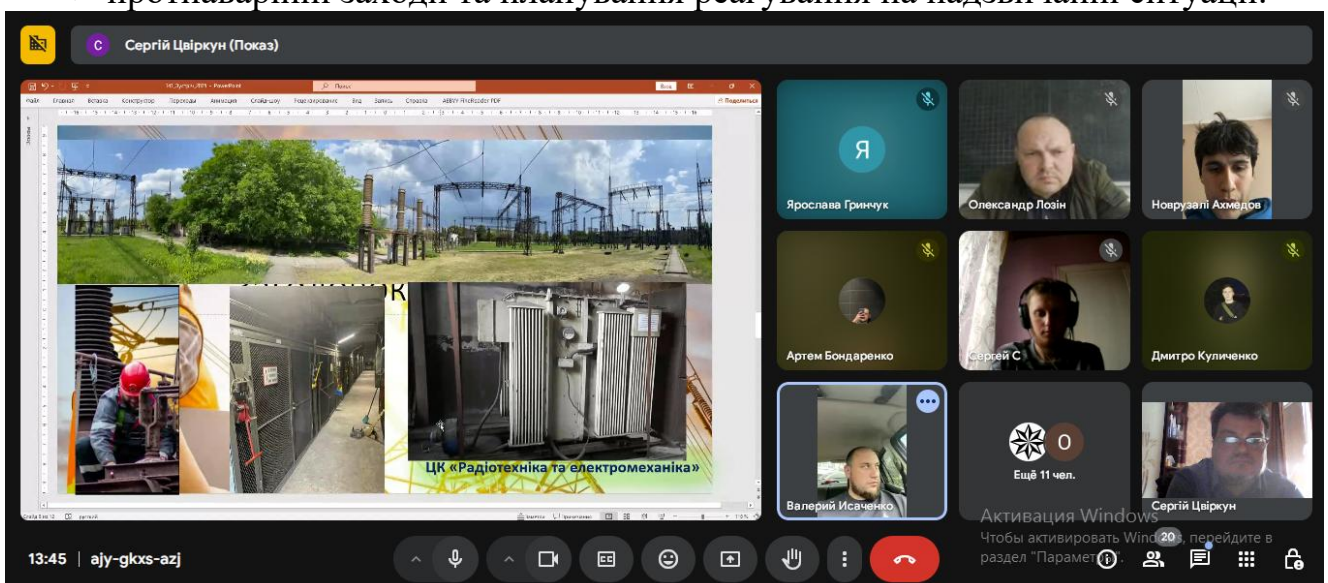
протиаварійні заходи та планування реагування на надзвичайні ситуації.

Сергій Цвіркун (Показ)

Поиск

Файл Главная Вставка Конструктор Переходы Анимация Слайд-шоу Рецензирование Вид Запись Справка ABBYY FineReader PDF Поделиться

ЦК «Радіотехніка та електромеханіка»

Слайд 8 из 12

Я
Ярослава Гринчук
Олександр Лозін
Новрузалі Ахмедов
Артем Бондаренко
Сергей С
Дмитро Куличенко
Валерий Исаченко
О
Ещё 11 чел.
Сергій Цвіркун

Активация Windows
Чтобы активировать Windows, перейдите в раздел "Параметры".

13:45 | ajy-gkxs-azj

20